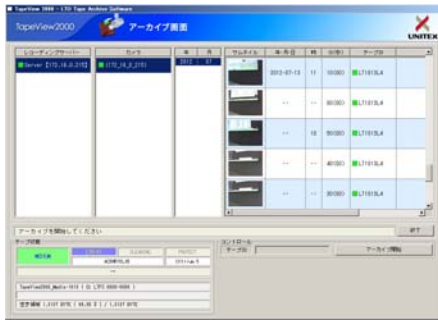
TapeView 2000 - LTO Tape Archive Software

TapeView2000

アーカイブ画面

UNITEX

レコーディングサーバー

Server [172.16.0.215]

カメラ

[172.16.0.215]

年

月

2012

07

サムネイル

年・月・日

時

分(秒)

テープID

2012-07-13

11

10(00)

LT1013L4

〃

〃

30(00)

LT1013L4

〃

16

50(00)

LT1013L4

〃

〃

40(00)

LT1013L4

〃

〃

50(00)

LT1013L4

アーカイブを開始してください

終了

テープ情報

MEDIA

LT1013L4

TapeView2000_Media-1013 ( ID: LTO 0000-0000 )

空き容量 [ 1,212T BYTE ( 66.00 % ) / 1,212T BYTE]

コントロール

テープID

アーカイブ開始